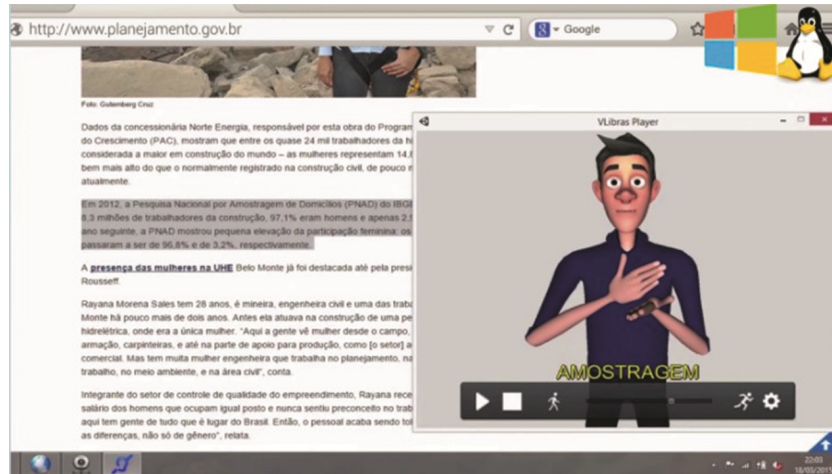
http://www.planejamento.gov.br

Google

Foto: Gutemberg Cruz

Dados da concessionária Norte Energia, responsável por esta obra do Program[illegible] do Crescimento (PAC), mostram que entre os quase 24 mil trabalhadores da h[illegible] considerada a maior em construção do mundo – as mulheres representam 14,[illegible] bem mais alto do que o normalmente registrado na construção civil, de pouco m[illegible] atualmente.

Em 2012, a Pesquisa Nacional por Amostragem de Domicílios (PNAD) do IBG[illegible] 8,3 milhões de trabalhadores da construção, 97,1% eram homens e apenas 2,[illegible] ano seguinte, a PNAD mostrou pequena elevação da participação feminina: os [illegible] passaram a ser de 96,8% e de 3,2%, respectivamente.

A presença das mulheres na UHE Belo Monte já foi destacada até pela presi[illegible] Rousseff.

Rayana Morena Sales tem 28 anos, é mineira, engenheira civil e uma das traba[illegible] Monte há pouco mais de dois anos. Antes ela atuava na construção de uma pe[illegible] hidrelétrica, onde era a única mulher. "Aqui a gente vê mulher desde o campo, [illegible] armação, carpinteiras, e até na parte de apoio para produção, como [o setor] a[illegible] comercial. Mas tem muita mulher engenheira que trabalha no planejamento, na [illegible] trabalho, no meio ambiente, e na área civil", conta.

Integrante do setor de controle de qualidade do empreendimento, Rayana rece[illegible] salário dos homens que ocupam igual posto e nunca sentiu preconceito no trab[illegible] aqui tem gente de tudo que é lugar do Brasil. Então, o pessoal acaba sendo tol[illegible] as diferenças, não só de gênero", relata.

VLibras Player

AMOSTRAGEM

22:03
18/03/201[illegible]